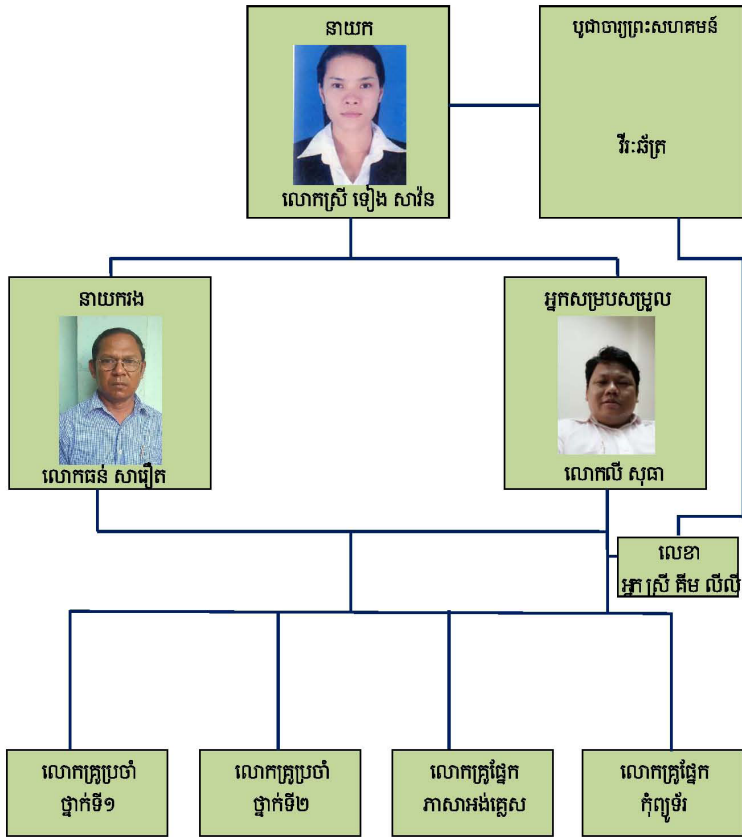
នាយក

លោកស្រី ទៀង សារ៉ែន

បូជាចារ្យព្រះសហគមន៍

វីរៈធំត្រ

នាយករង

លោកធន់ សាធឿត

អ្នកសម្របសម្រួល

លោកលី សុធា

លេខា

អ្នកស្រី គីម លីលី

លោកគ្រូប្រចាំថ្នាក់ទី១

លោកគ្រូប្រចាំថ្នាក់ទី២

លោកគ្រូផ្នែកភាសាអង់គ្លេស

លោកគ្រូផ្នែកកុំព្យូទ័រ